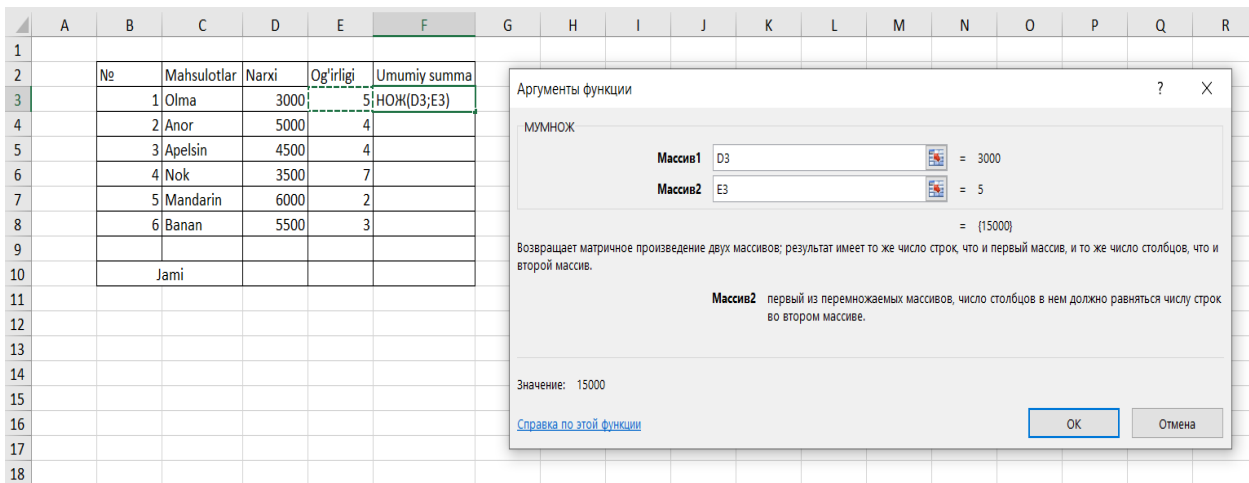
| | A | B | C | D | E | F | G | H | I | J | K | L | M | N | O | P | Q | R |
|---|---|---|---|---|---|---|---|---|---|---|---|---|---|---|---|---|---|---|
| 1 | | | | | | | | | | | | | | | | | | |
| 2 | | № | Mahsulotlar | Narxi | Og'irligi | Umumiy summa | | | | | | | | | | | | |
| 3 | | 1 | Olma | 3000 | 5 | НОЖ(D3;E3) | | | | | | | | | | | | |
| 4 | | 2 | Anor | 5000 | 4 | | | | | | | | | | | | | |
| 5 | | 3 | Apelsin | 4500 | 4 | | | | | | | | | | | | | |
| 6 | | 4 | Nok | 3500 | 7 | | | | | | | | | | | | | |
| 7 | | 5 | Mandarin | 6000 | 2 | | | | | | | | | | | | | |
| 8 | | 6 | Banan | 5500 | 3 | | | | | | | | | | | | | |
| 9 | | | | | | | | | | | | | | | | | | |
| 10 | | | Jami | | | | | | | | | | | | | | | |
| 11 | | | | | | | | | | | | | | | | | | |
| 12 | | | | | | | | | | | | | | | | | | |
| 13 | | | | | | | | | | | | | | | | | | |
| 14 | | | | | | | | | | | | | | | | | | |
| 15 | | | | | | | | | | | | | | | | | | |
| 16 | | | | | | | | | | | | | | | | | | |
| 17 | | | | | | | | | | | | | | | | | | |
| 18 | | | | | | | | | | | | | | | | | | |

Аргументы функции

?

X

МУМНОЖ

Массив1 D3 = 3000

Массив2 E3 = 5

= {15000}

Возвращает матричное произведение двух массивов; результат имеет то же число строк, что и первый массив, и то же число столбцов, что и второй массив.

Массив2 первый из перемножаемых массивов, число столбцов в нем должно равняться числу строк во втором массиве.

Значение: 15000

Справка по этой функции

OK

Отмена